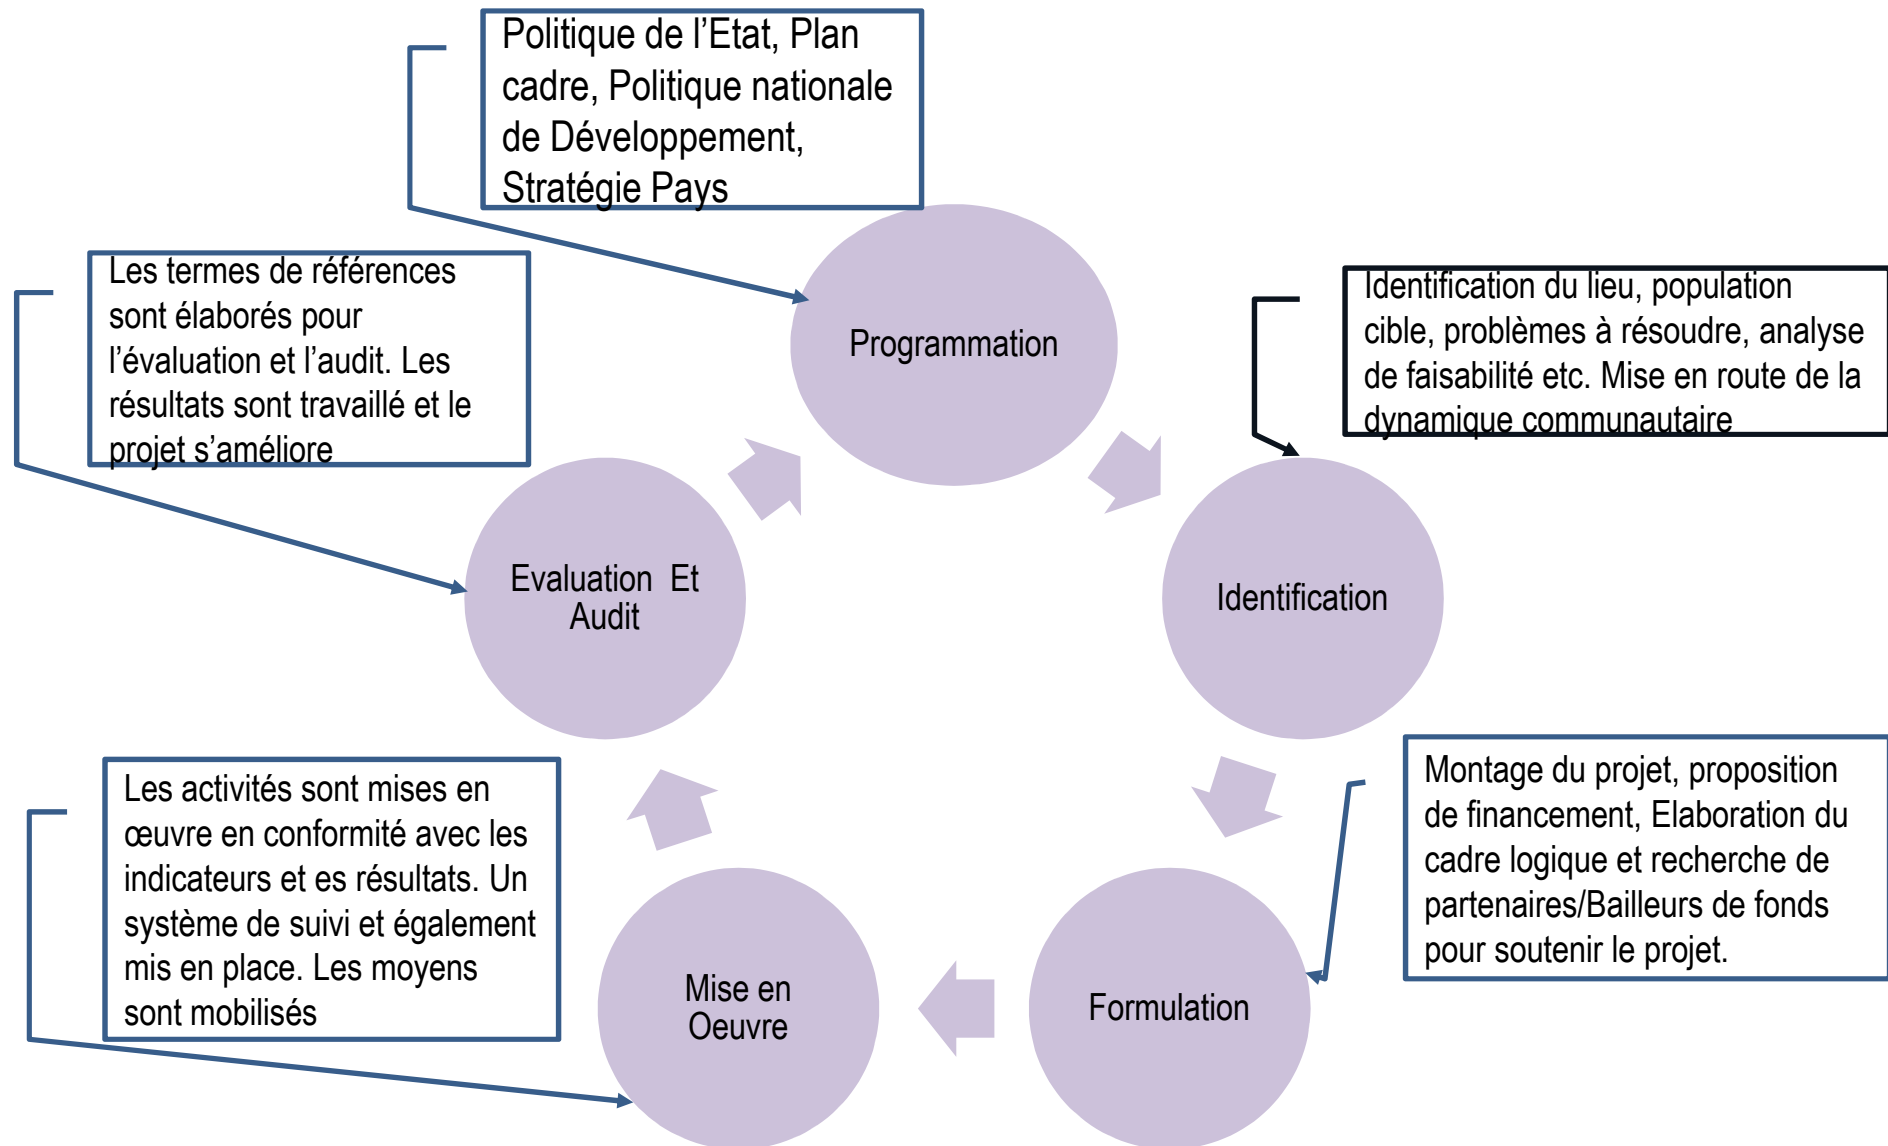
Politique de l’Etat, Plan cadre, Politique nationale de Développement, Stratégie Pays

Programmation

Identification du lieu, population cible, problèmes à résoudre, analyse de faisabilité etc. Mise en route de la dynamique communautaire

Identification

Montage du projet, proposition de financement, Elaboration du cadre logique et recherche de partenaires/Bailleurs de fonds pour soutenir le projet.

Formulation

Mise en Oeuvre

Les activités sont mises en œuvre en conformité avec les indicateurs et es résultats. Un système de suivi et également mis en place. Les moyens sont mobilisés

Evaluation Et Audit

Les termes de références sont élaborés pour l’évaluation et l’audit. Les résultats sont travaillé et le projet s’améliore